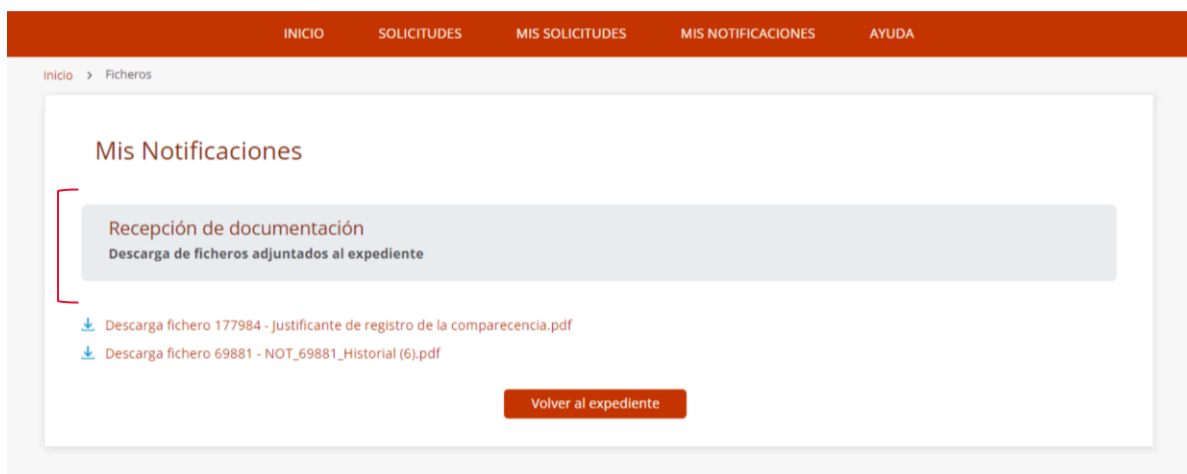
INICIO SOLICITUDES MIS SOLICITUDES MIS NOTIFICACIONES AYUDA

Inicio > Ficheros

Mis Notificaciones

Recepción de documentación
Descarga de ficheros adjuntados al expediente

Descarga fichero 177984 - Justificante de registro de la comparecencia.pdf
Descarga fichero 69881 - NOT_69881_Historial (6).pdf

Volver al expediente